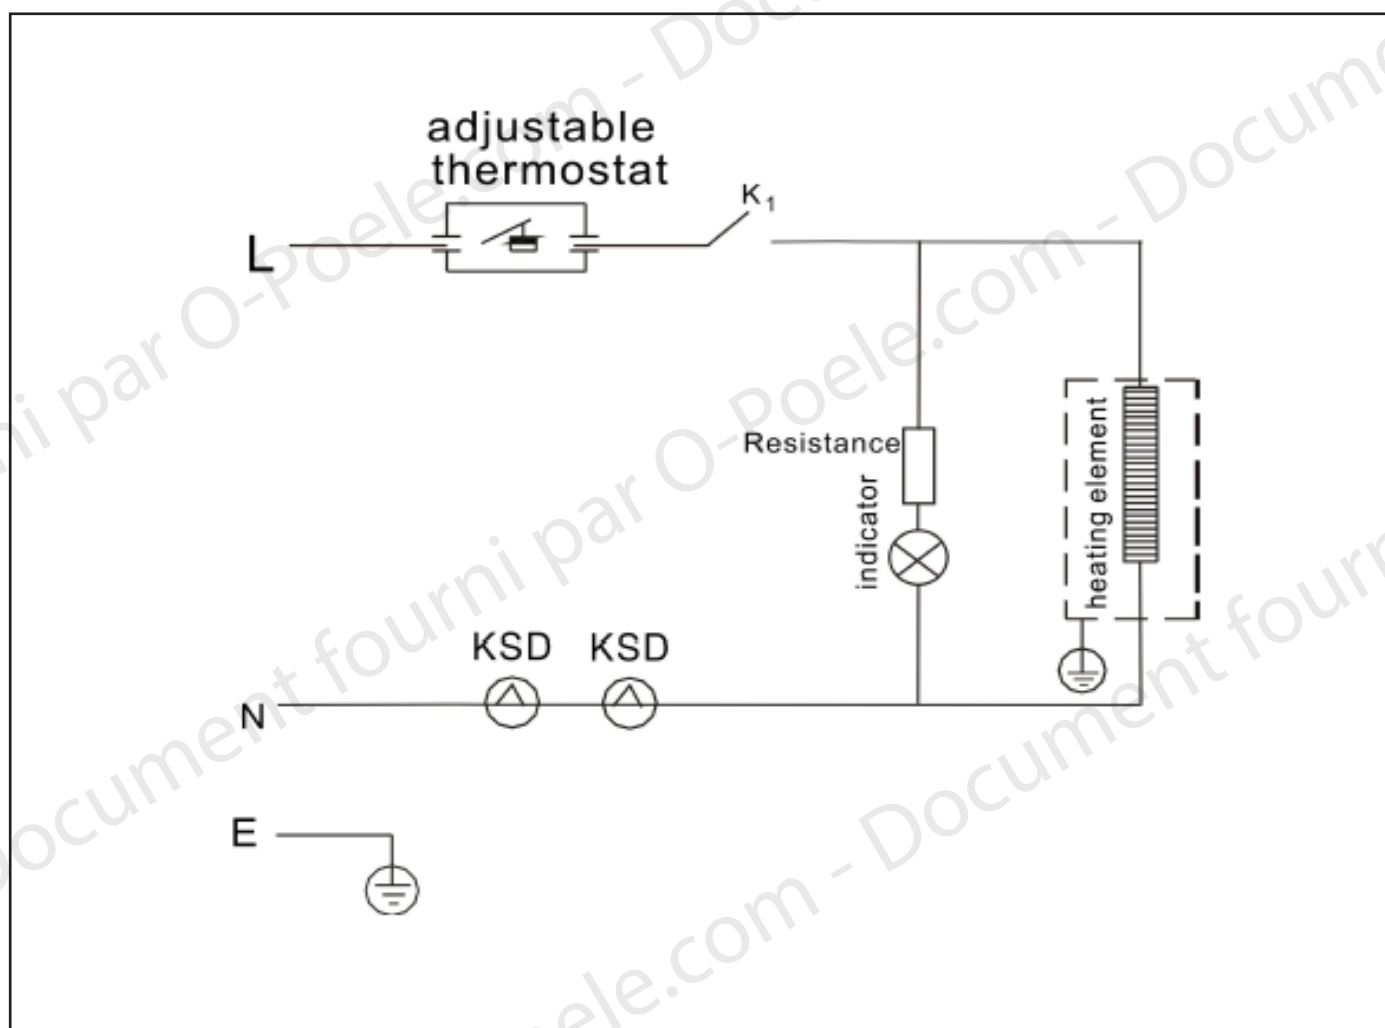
adjustable thermostat

$K_1$

L

Resistance

indicator

heating element

KSD KSD

N

E

Document fourni par O-Poele.com - Document fourni par O-Poele.com - Document fourni par O-Poele.com - Document fourni par O-Poele.com